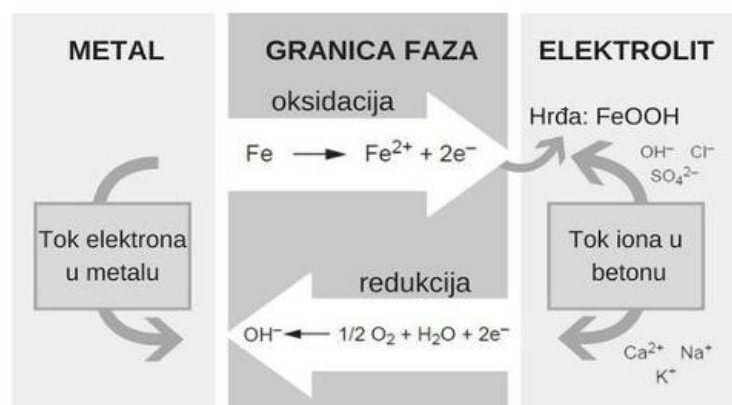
METAL

GRANICA FAZA

ELEKTROLIT

oksidacija

$Fe \longrightarrow Fe^{2+} + 2e^-$

Hrđa: FeOOH

$OH^-$ $Cl^-$
$SO_4^{2-}$

Tok elektrona u metalu

Tok iona u betonu

redukcija

$OH^- \longleftarrow 1/2\ O_2 + H_2O + 2e^-$

$Ca^{2+}$ $Na^+$
$K^+$